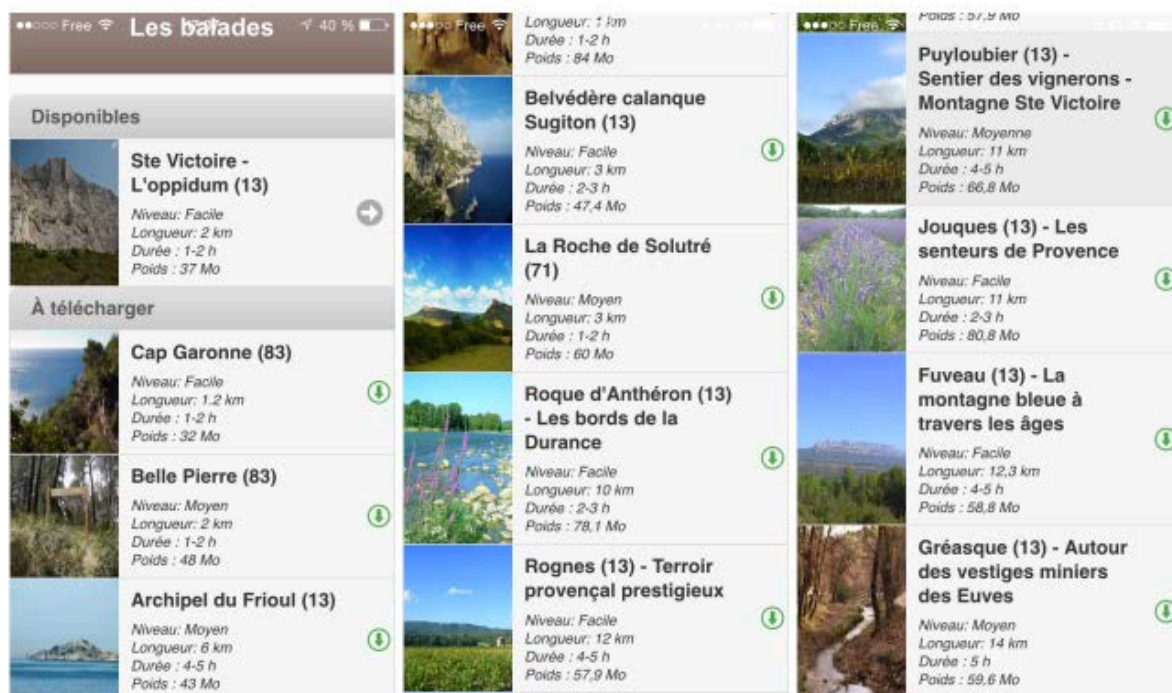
●●○○○ Free Les balades 40 %

Disponibles

Ste Victoire - L'oppidum (13)
Niveau: Facile
Longueur: 2 km
Durée : 1-2 h
Poids : 37 Mo

À télécharger

Cap Garonne (83)
Niveau: Facile
Longueur: 1.2 km
Durée : 1-2 h
Poids : 32 Mo

Belle Pierre (83)
Niveau: Moyen
Longueur: 2 km
Durée : 1-2 h
Poids : 48 Mo

Archipel du Frioul (13)
Niveau: Moyen
Longueur: 6 km
Durée : 4-5 h
Poids : 43 Mo

●●●○○ Free
Longueur: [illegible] km
Durée : 1-2 h
Poids : 84 Mo

Belvédère calanque Sugiton (13)
Niveau: Facile
Longueur: 3 km
Durée : 2-3 h
Poids : 47,4 Mo

La Roche de Solutré (71)
Niveau: Moyen
Longueur: 3 km
Durée : 1-2 h
Poids : 60 Mo

Roque d'Anthéron (13) - Les bords de la Durance
Niveau: Facile
Longueur: 10 km
Durée : 2-3 h
Poids : 78,1 Mo

Rognes (13) - Terroir provençal prestigieux
Niveau: Facile
Longueur: 12 km
Durée : 4-5 h
Poids : 57,9 Mo

●●●○○ Free
Poids : 57,9 Mo

Puyloubier (13) - Sentier des vignerons - Montagne Ste Victoire
Niveau: Moyenne
Longueur: 11 km
Durée : 4-5 h
Poids : 66,8 Mo

Jouques (13) - Les senteurs de Provence
Niveau: Facile
Longueur: 11 km
Durée : 2-3 h
Poids : 80,8 Mo

Fuveau (13) - La montagne bleue à travers les âges
Niveau: Facile
Longueur: 12,3 km
Durée : 4-5 h
Poids : 58,8 Mo

Gréasque (13) - Autour des vestiges miniers des Euves
Niveau: Moyen
Longueur: 14 km
Durée : 5 h
Poids : 59,6 Mo